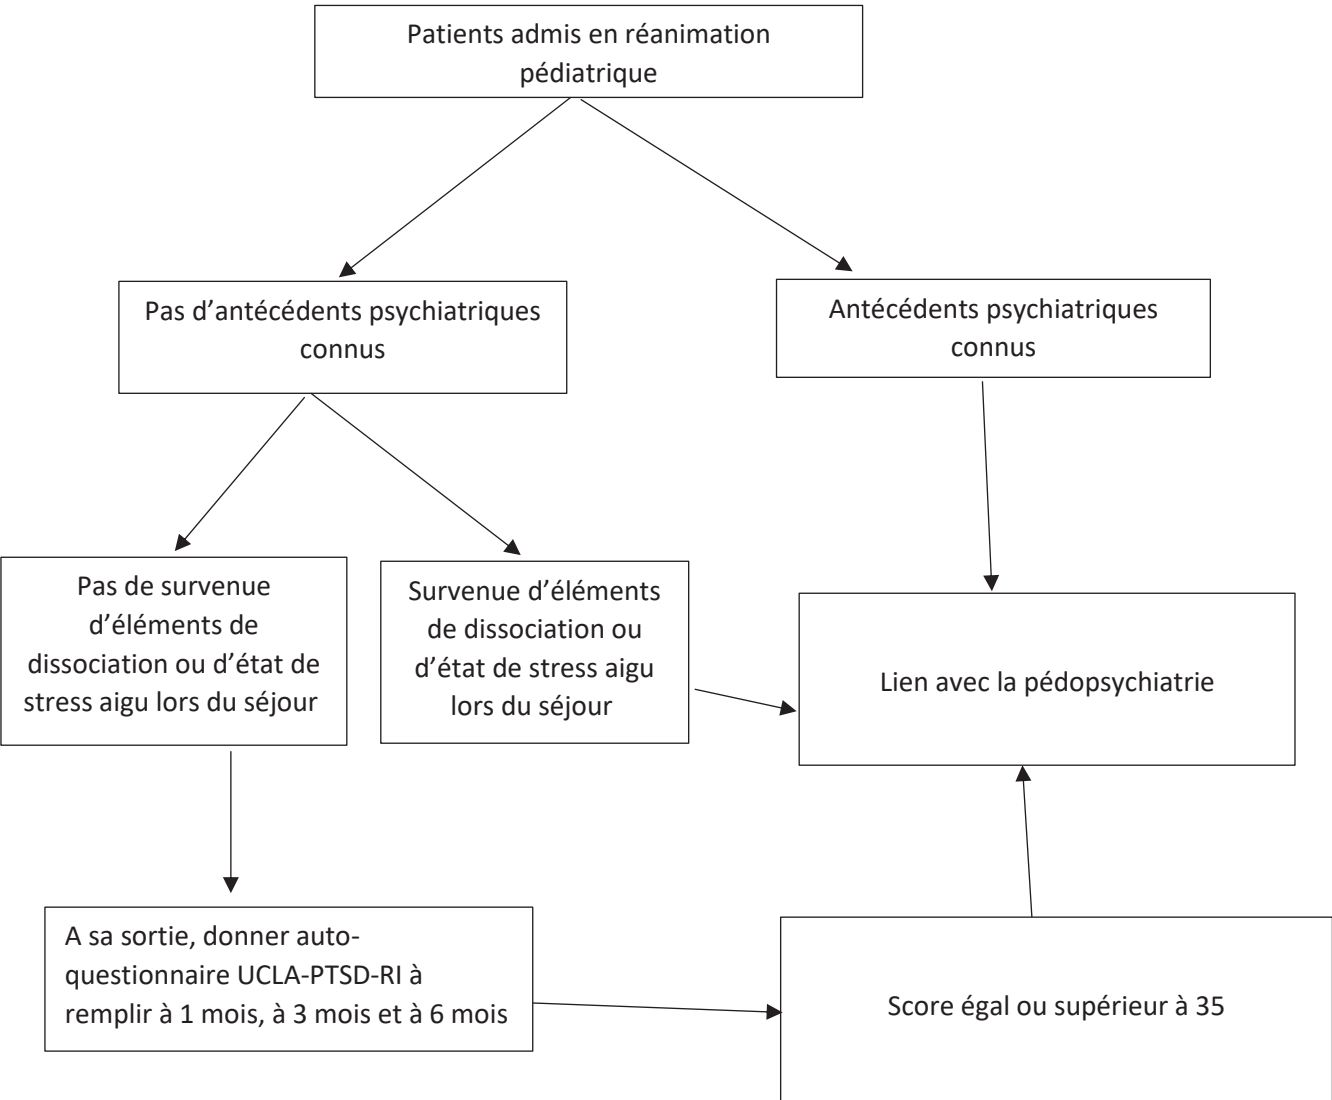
Patients admis en réanimation pédiatrique

Pas d'antécédents psychiatriques connus

Antécédents psychiatriques connus

Pas de survenue d'éléments de dissociation ou d'état de stress aigu lors du séjour

Survenue d'éléments de dissociation ou d'état de stress aigu lors du séjour

Lien avec la pédopsychiatrie

A sa sortie, donner auto-questionnaire UCLA-PTSD-RI à remplir à 1 mois, à 3 mois et à 6 mois

Score égal ou supérieur à 35